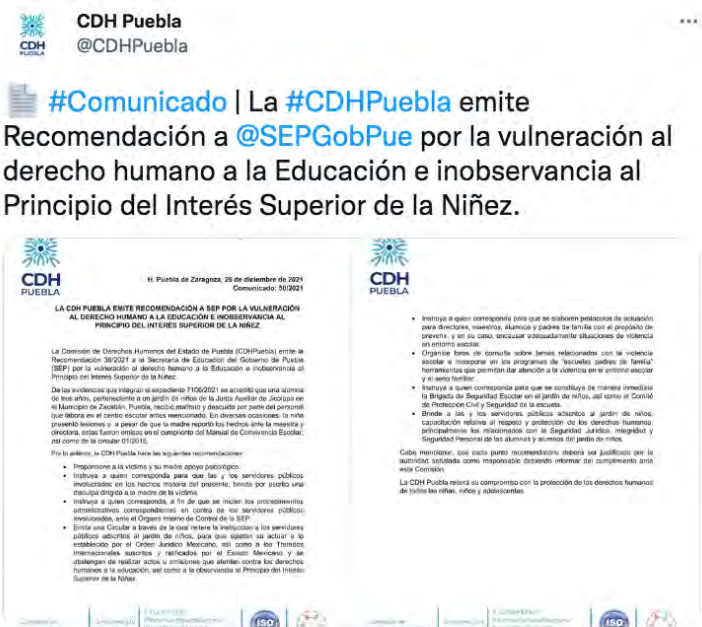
CDH
PUEBLA

CDH Puebla
@CDHPuebla

#Comunicado | La #CDHPuebla emite Recomendación a @SEPGobPue por la vulneración al derecho humano a la Educación e inobservancia al Principio del Interés Superior de la Niñez.

CDH
PUEBLA

H. Puebla de Zaragoza, 28 de diciembre de 2021
Comunicado: 50/2021

LA CDH PUEBLA EMITE RECOMENDACIÓN A SEP POR LA VULNERACIÓN AL DERECHO HUMANO A LA EDUCACIÓN E INOBSERVANCIA AL PRINCIPIO DEL INTERÉS SUPERIOR DE LA NIÑEZ

La Comisión de Derechos Humanos del Estado de Puebla (CDHPuebla) emite la Recomendación 36/2021 a la Secretaría de Educación del Gobierno de Puebla (SEP) por la vulneración al derecho humano a la Educación e inobservancia al Principio del Interés Superior de la Niñez.

De las evidencias que integran el expediente 7106/2021 se acreditó que una alumna de tres años, perteneciente a un jardín de niños de la Junta Auxiliar de Jicolapa en el Municipio de Zacatlán, Puebla, recibió maltrato y descuido por parte del personal que labora en el centro escolar antes mencionado. En diversas ocasiones, la niña presentó lesiones y, a pesar de que la madre reportó los hechos ante la maestra y directora, estas fueron omisas en el cumplimiento del Manual de Convivencia Escolar, así como de la circular 01/2016.

Por lo anterior, la CDH Puebla hace las siguientes recomendaciones:

• Proporcione a la víctima y su madre apoyo psicológico.
• Instruya a quien corresponda para que las y los servidores públicos involucrados en los hechos materia del presente, brinde por escrito una disculpa dirigida a la madre de la víctima.
• Instruya a quien corresponda, a fin de que se inicien los procedimientos administrativos correspondientes en contra de los servidores públicos involucrados, ante el Órgano Interno de Control de la SEP.
• Emita una Circular a través de la cual reitere la instrucción a los servidores públicos adscritos al jardín de niños, para que ajusten su actuar a lo establecido por el Orden Jurídico Mexicano, así como a los Tratados Internacionales suscritos y ratificados por el Estado Mexicano y se abstengan de realizar actos u omisiones que atenten contra los derechos humanos a la educación, así como a la observancia al Principio del Interés Superior de la Niñez.

CDH
PUEBLA

• Instruya a quien corresponda para que se elaboren protocolos de actuación para directores, maestros, alumnos y padres de familia con el propósito de prevenir, y en su caso, encauzar adecuadamente situaciones de violencia en entorno escolar.
• Organice foros de consulta sobre temas relacionados con la violencia escolar e incorporar en los programas de "escuelas padres de familia" herramientas que permitan dar atención a la violencia en el entorno escolar y el seno familiar.
• Instruya a quien corresponda para que se constituya de manera inmediata la Brigada de Seguridad Escolar en el jardín de niños, así como el Comité de Protección Civil y Seguridad de la escuela.
• Brinde a las y los servidores públicos adscritos al jardín de niños, capacitación relativa al respeto y protección de los derechos humanos, principalmente los relacionados con la Seguridad Jurídica, Integridad y Seguridad Personal de las alumnas y alumnos del jardín de niños.

Cabe mencionar, que cada punto recomendatorio deberá ser justificado por la autoridad señalada como responsable debiendo informar del cumplimiento ante esta Comisión.

La CDH Puebla reitera su compromiso con la protección de los derechos humanos de todas las niñas, niños y adolescentes.

ISO

ISO